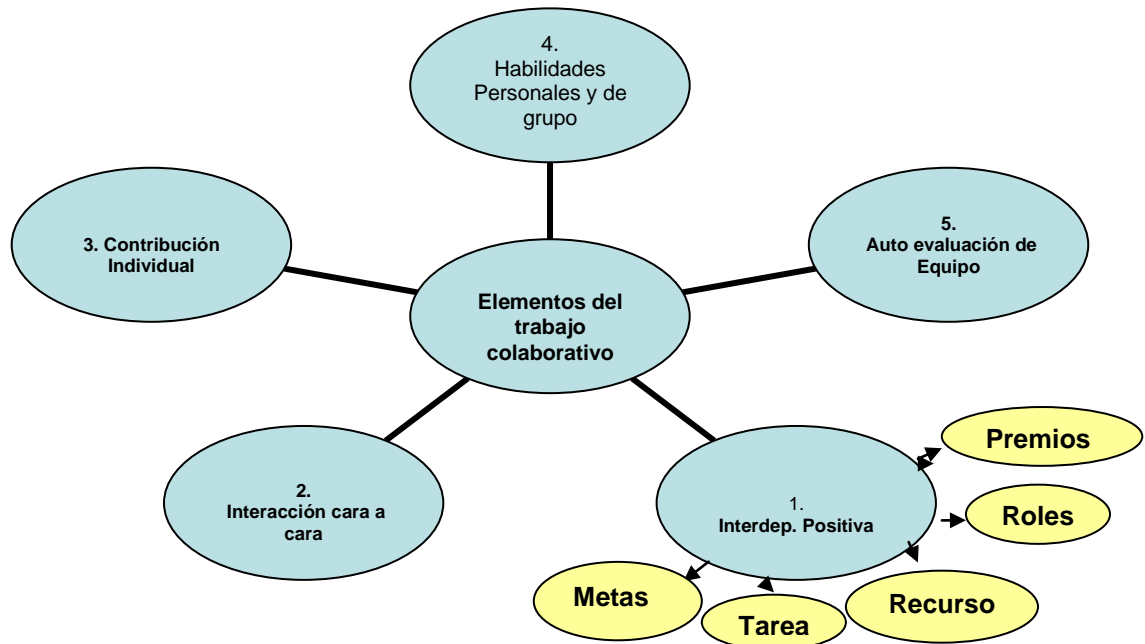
4.
Habilidades Personales y de grupo

3. Contribución Individual

5.
Auto evaluación de Equipo

Elementos del trabajo colaborativo

2.
Interacción cara a cara

1.
Interdep. Positiva

Premios

Roles

Recurso

Tarea

Metas